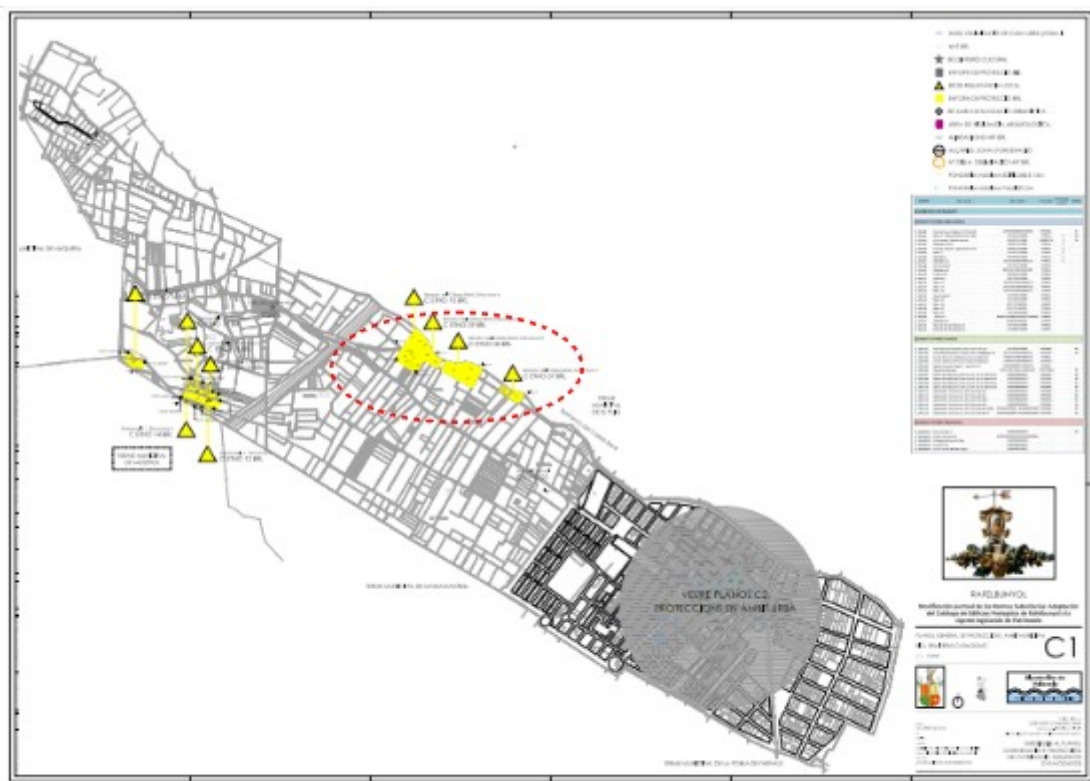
BIEN INFORMATIVO DEL PATRIMONIO
ENTORNO DE PROTECCIÓN
BIEN DE RELEVANCIA LOCAL

C. STND 10 BRL
C. STND 09 BRL
C. STND 13 BRL
C. STND 14 BRL

TERME MUNICIPAL DE MASSANASSA

VEURE PLÀNOLS C2
PROTECCIONS D'AMBIT URBÀ

C1

RAFELBUNYOL

Modificació puntual de les Normes Subsidiàries Adaptació del Catàleg de Béns i Espais Protegits de Rafelbunyol a la vigent legislació de Patrimoni

PLÀNOL GENERAL DE PROTECCIONS AMBIT MUNICIPAL